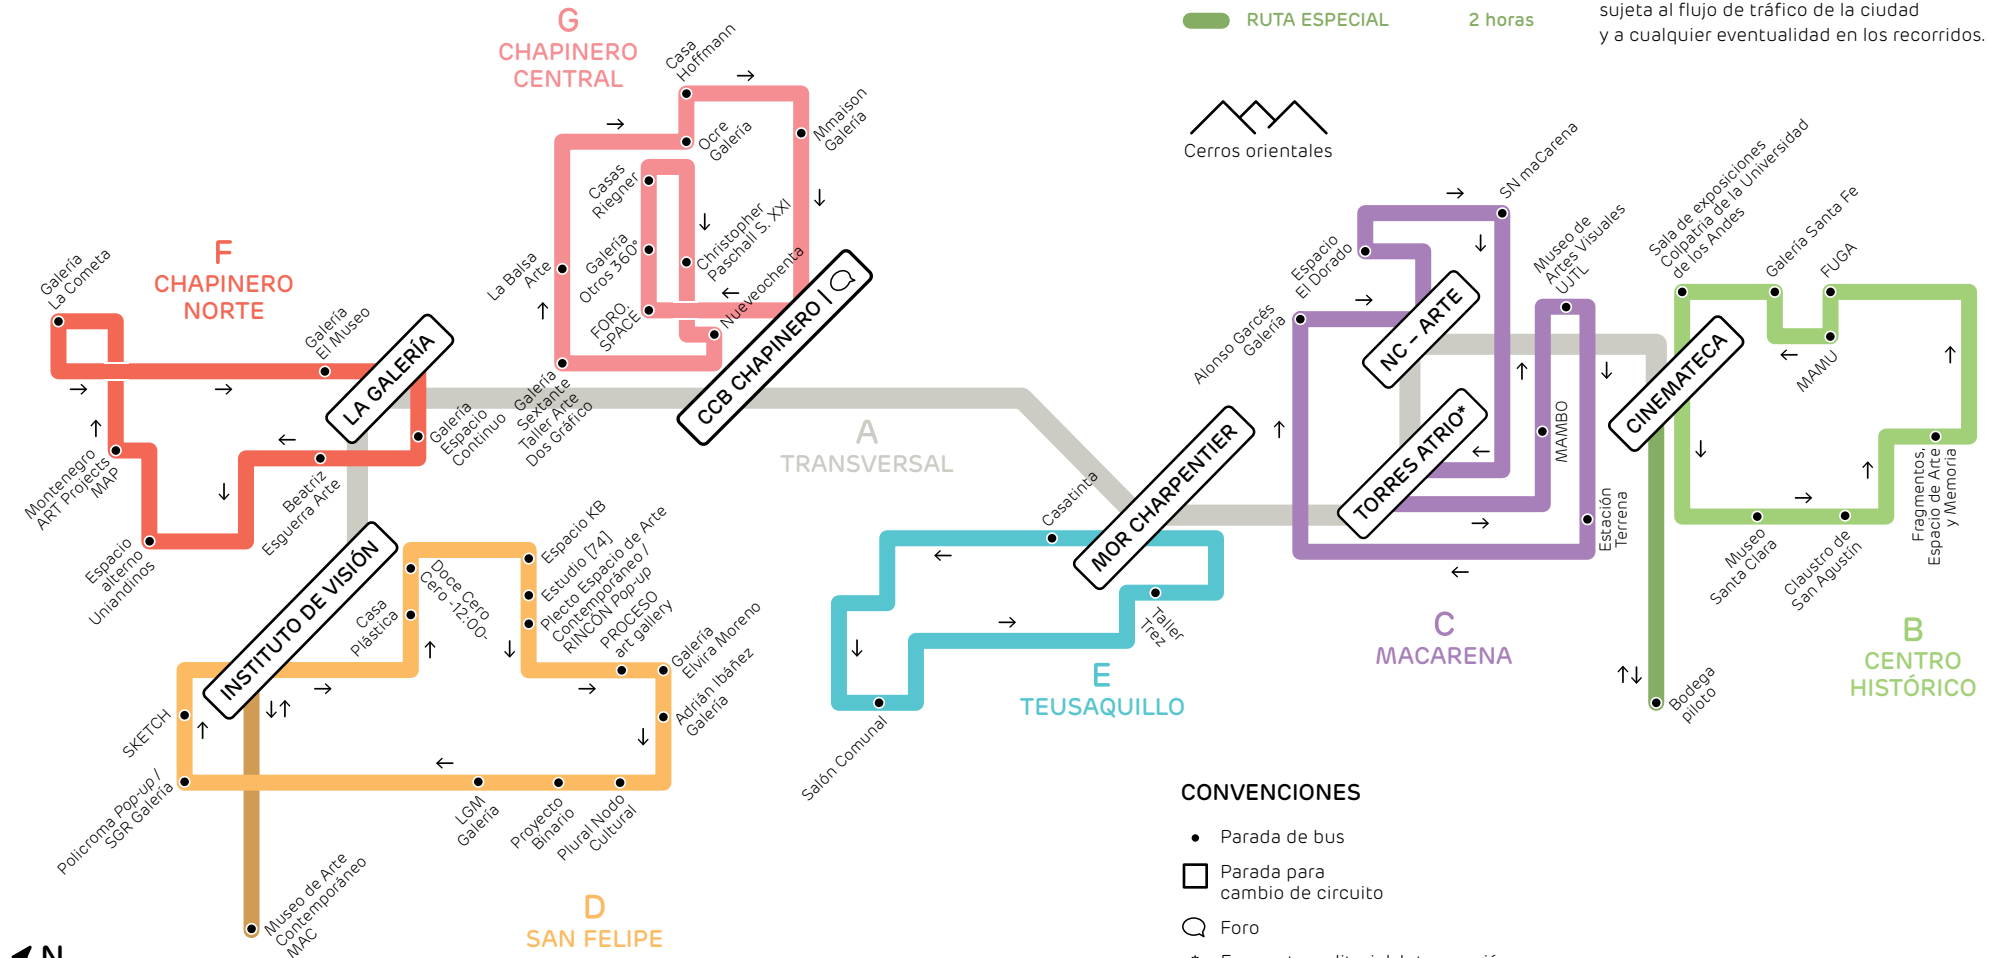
RUTA ESPECIAL 2 horas

sujeta al flujo de tráfico de la ciudad y a cualquier eventualidad en los recorridos.

Cerros orientales

G
CHAPINERO CENTRAL

Casa Hoffmann
Ocre Galería
Mmaison Galería
Casas Riegner
Galería Otros 360°
Christopher Paschall S. XXI
La Balsa Arte
FORO. SPACE
Nueveochenta
CCB CHAPINERO |

F
CHAPINERO NORTE

Galería La Cometa
Galería El Museo
LA GALERÍA
Montenegro ART Projects MAP
Galería Espacio Continuo
Galería Sextante Taller Arte Dos Gráfico
Beatriz Esguerra Arte
Espacio alterno Uniandinos

A
TRANSVERSAL

Casatinta
MOR CHARPENTIER

SN maCarena
Espacio El Dorado
Alonso Garcés Galería
NC – ARTE
TORRES ATRIO*
Museo de Artes Visuales UJTL
MAMBO
Estación Terrena

C
MACARENA

Sala de exposiciones Colpatria de la Universidad de los Andes
Galería Santa Fe
FUGA
MAMU
CINEMATECA
Museo Santa Clara
Claustro de San Agustín
Fragmentos, Espacio de Arte y Memoria
Bodega piloto

B
CENTRO HISTÓRICO

INSTITUTO DE VISIÓN
Casa Plástica
Doce Cero Cero 12:00
Espacio KB
Estudio [74]
Plecto Espacio de Arte Contemporáneo / RINCÓN Pop-up
PROCESO art gallery
Galería Elvira Moreno
Adrián Ibáñez Galería
SKETCH
Policroma Pop-up / SGR Galería
LGM Galería
Proyecto Binario
Plural Nodo Cultural
Museo de Arte Contemporáneo MAC

D
SAN FELIPE

Taller Trez
Salón Comunal

E
TEUSAQUILLO

CONVENCIONES
Parada de bus
Parada para cambio de circuito
Foro

N